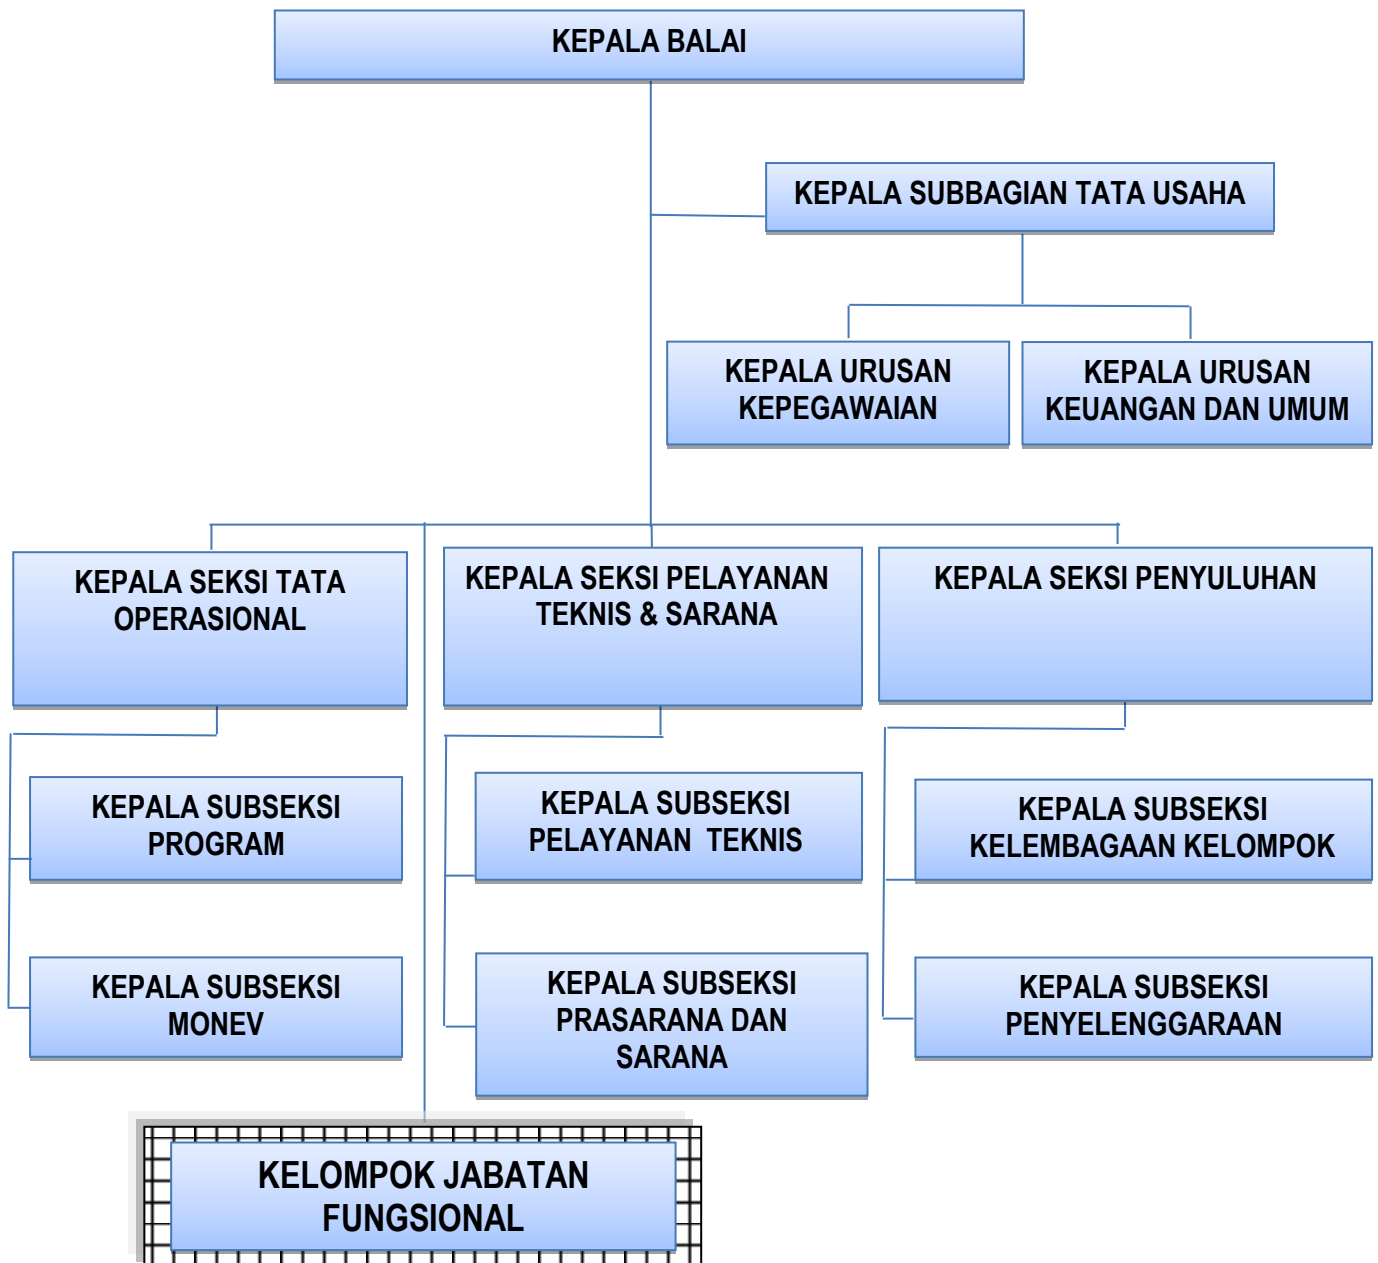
KEPALA BALAI

KEPALA SUBBAGIAN TATA USAHA

KEPALA URUSAN KEPEGAWAIAN

KEPALA URUSAN KEUANGAN DAN UMUM

KEPALA SEKSI TATA OPERASIONAL

KEPALA SEKSI PELAYANAN TEKNIS & SARANA

KEPALA SEKSI PENYULUHAN

KEPALA SUBSEKSI PROGRAM

KEPALA SUBSEKSI MONEV

KEPALA SUBSEKSI PELAYANAN TEKNIS

KEPALA SUBSEKSI PRASARANA DAN SARANA

KEPALA SUBSEKSI KELEMBAGAAN KELOMPOK

KEPALA SUBSEKSI PENYELENGGARAAN

KELOMPOK JABATAN FUNGSIONAL